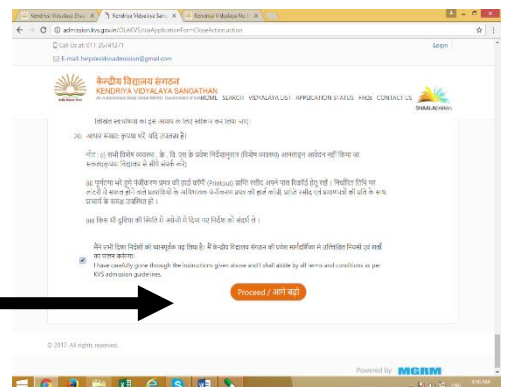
Kendriya Vidyalaya Sha... × Kendriya Vidyalaya Sang... × Kendriya Vidyalaya No.1 ×

admission.kvs.gov.in/OLAKVS/isaApplicationFormCloseAction.action

Call Us at: 011-26412471

E-mail: helpdesk.kvsadmission@gmail.com

Login

केन्द्रीय विद्यालय संगठन
KENDRIYA VIDYALAYA SANGATHAN
An Autonomous Body Under MHRD, Government of India

HOME SEARCH VIDYALAYA LIST APPLICATION STATUS FAQs CONTACT US

SHAALADARPAN

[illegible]

20. आधार संख्या कृपया भरें, यदि उपलब्ध है।

नोट : (i) सभी विशेष श्रेणियां, के. वि. एस के प्रवेश निर्देशानुसार (विशेष व्यवस्था) आनलाइन आवेदन नहीं किया जा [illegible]

(ii) पूर्ण/जमा हुये पंजीकरण प्रपत्र की हार्ड कॉपी (Printout) प्राप्ति रसीद, अपने पास रिकार्ड हेतु रखें। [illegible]

(iii) किसी भी दुविधा की स्थिति में अंग्रेजी में दिया गया निर्देश ही मान्य होगा।

मैंने सभी दिशा निर्देशों को सावधानीपूर्वक पढ़ लिया है। मैं केन्द्रीय विद्यालय संगठन की प्रवेश मार्गदर्शिका में उल्लिखित नियमों एवं शर्तों का पालन करूंगा।
I have carefully gone through the instructions given above and I shall abide by all terms and conditions as per KVS admission guidelines.

Proceed / आगे बढ़ो

© 2017. All rights reserved.

Powered by MGRM